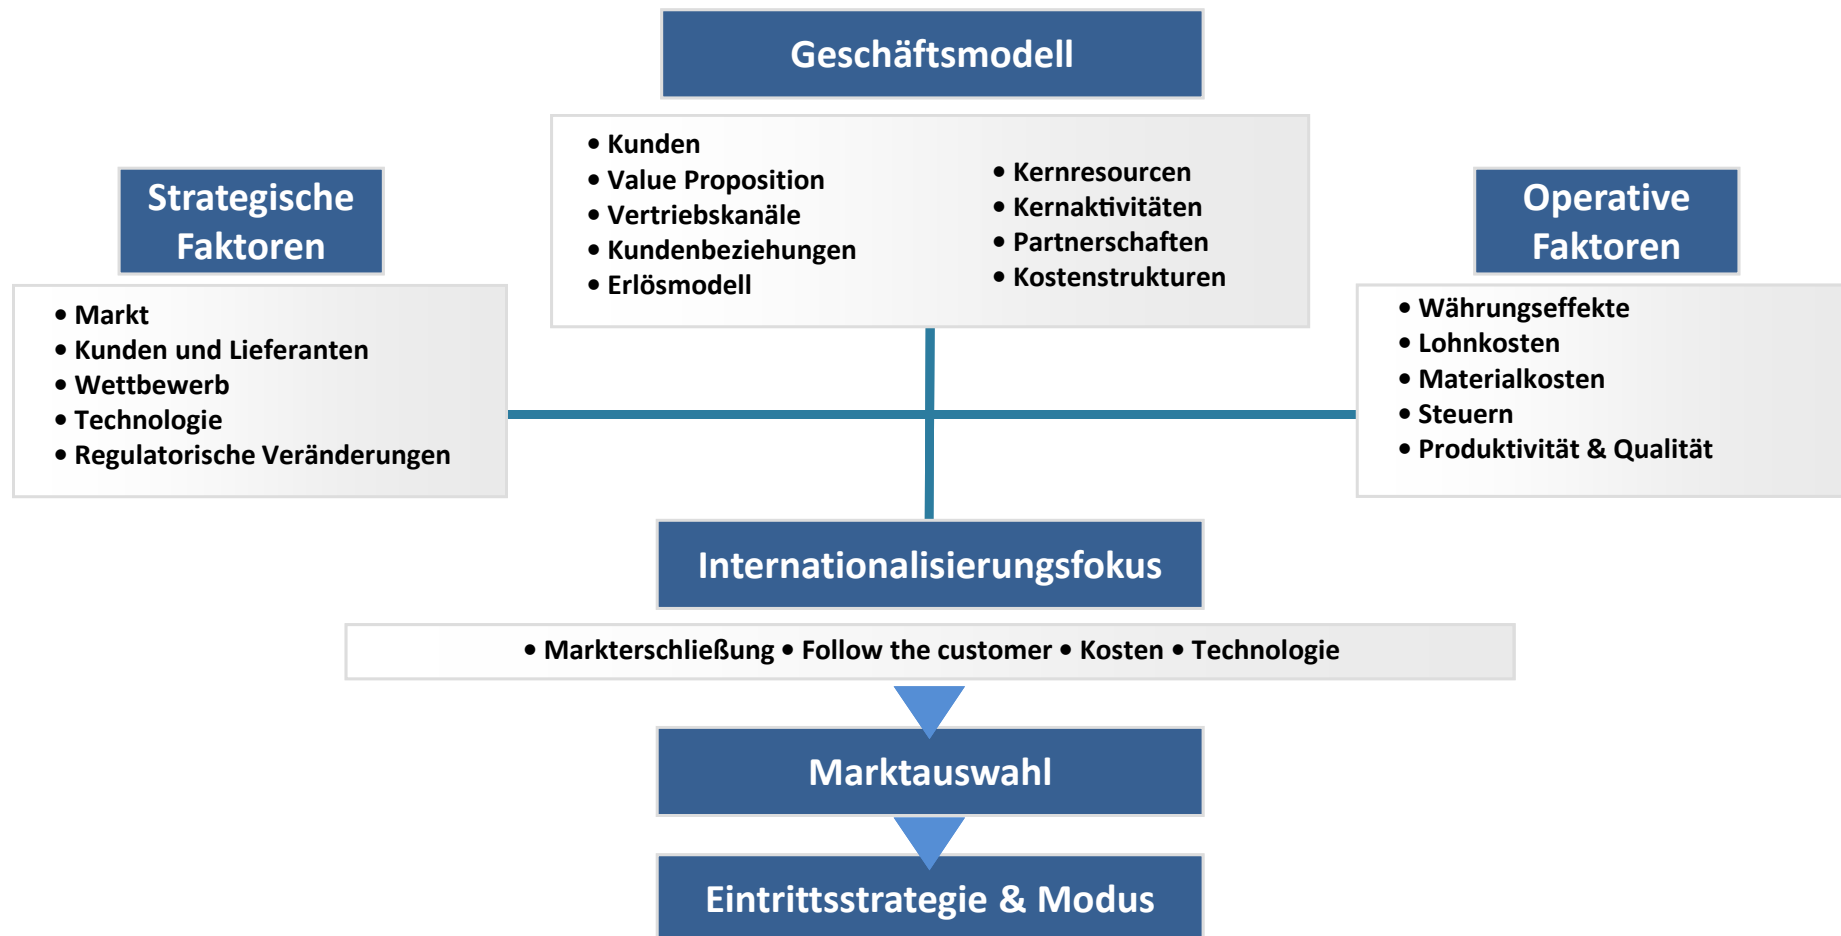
Geschäftsmodell

• Kunden
• Value Proposition
• Vertriebskanäle
• Kundenbeziehungen
• Erlösmodell

• Kernresourcen
• Kernaktivitäten
• Partnerschaften
• Kostenstrukturen

Strategische Faktoren

• Markt
• Kunden und Lieferanten
• Wettbewerb
• Technologie
• Regulatorische Veränderungen

Operative Faktoren

• Währungseffekte
• Lohnkosten
• Materialkosten
• Steuern
• Produktivität & Qualität

Internationalisierungsfokus

• Markterschließung • Follow the customer • Kosten • Technologie

Marktauswahl

Eintrittsstrategie & Modus